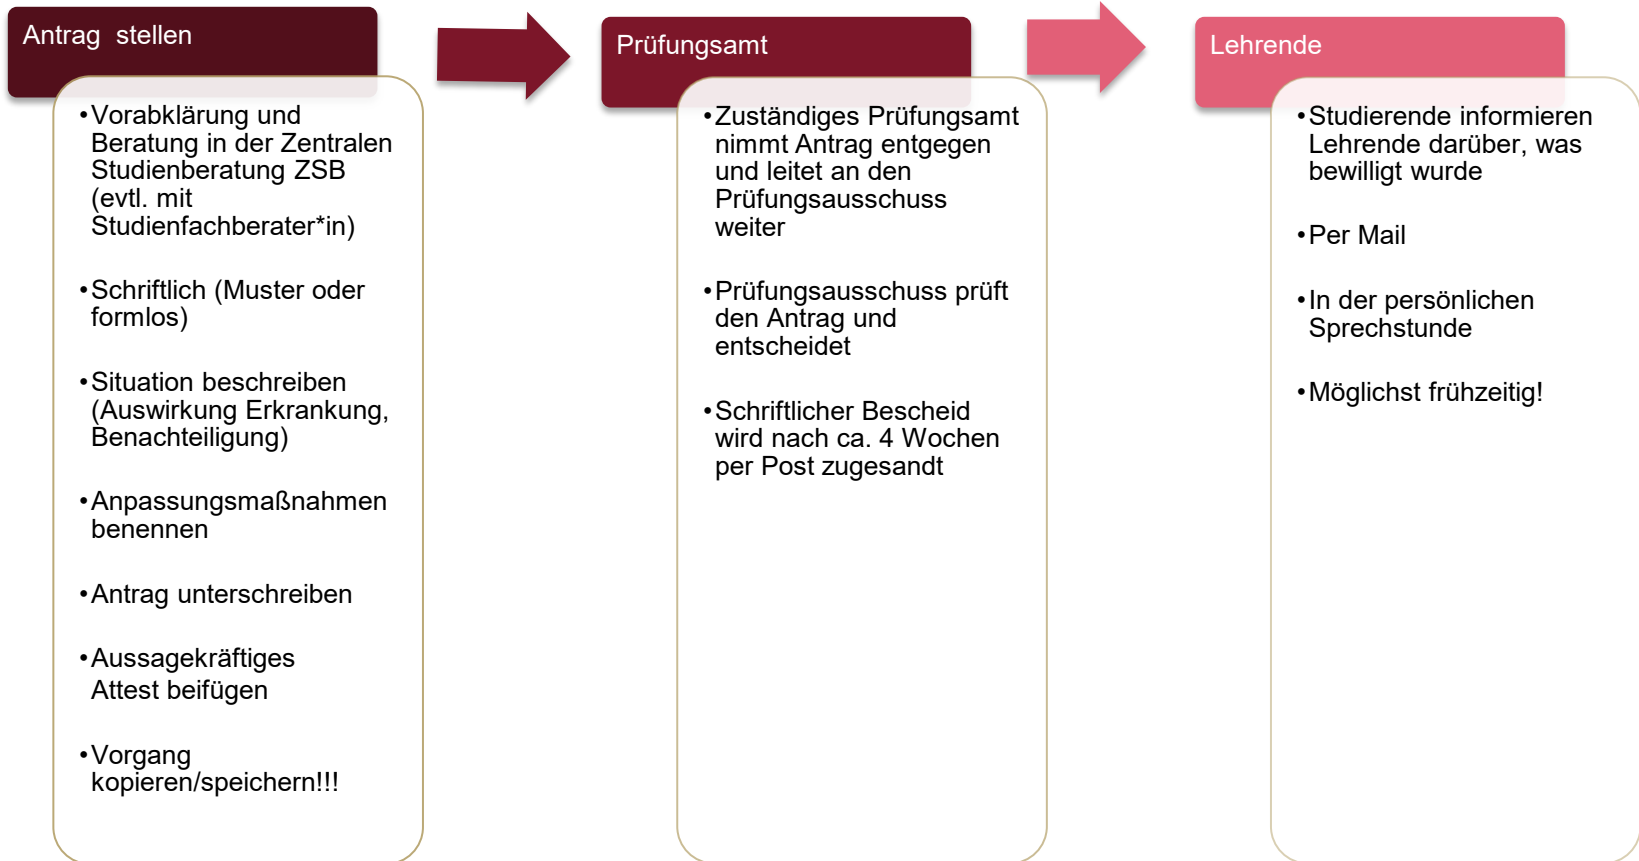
Antrag stellen

• Vorabklärung und Beratung in der Zentralen Studienberatung ZSB (evtl. mit Studienfachberater*in)

• Schriftlich (Muster oder formlos)

• Situation beschreiben (Auswirkung Erkrankung, Benachteiligung)

• Anpassungsmaßnahmen benennen

• Antrag unterschreiben

• Aussagekräftiges Attest beifügen

• Vorgang kopieren/speichern!!!

Prüfungsamt

• Zuständiges Prüfungsamt nimmt Antrag entgegen und leitet an den Prüfungsausschuss weiter

• Prüfungsausschuss prüft den Antrag und entscheidet

• Schriftlicher Bescheid wird nach ca. 4 Wochen per Post zugesandt

Lehrende

• Studierende informieren Lehrende darüber, was bewilligt wurde

• Per Mail

• In der persönlichen Sprechstunde

• Möglichst frühzeitig!